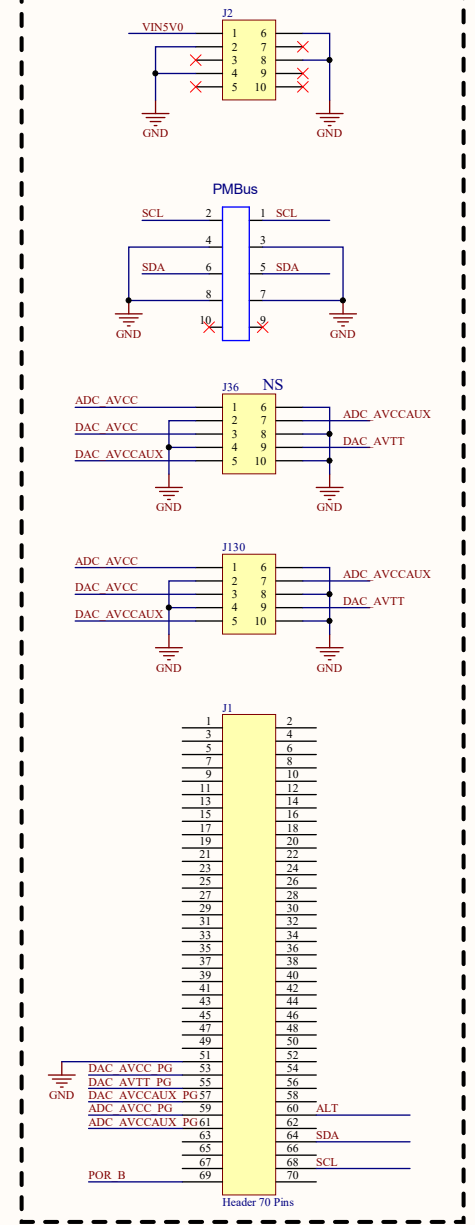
J2
VIN5V0
1 6
2 7
3 8
4 9
5 10
GND
GND

PMBus
SCL 2
1 SCL
4
3
SDA 6
5 SDA
8
7
10
9
GND
GND

J36
NS
ADC_AVCC
DAC_AVCC
DAC_AVCCAUX
1 6
2 7
3 8
4 9
5 10
ADC_AVCCAUX
DAC_AVTT
GND
GND

J130
ADC_AVCC
DAC_AVCC
DAC_AVCCAUX
1 6
2 7
3 8
4 9
5 10
ADC_AVCCAUX
DAC_AVTT
GND
GND

J1
1 2
3 4
5 6
7 8
9 10
11 12
13 14
15 16
17 18
19 20
21 22
23 24
25 26
27 28
29 30
31 32
33 34
35 36
37 38
39 40
41 42
43 44
45 46
47 48
49 50
51 52
GND
DAC_AVCC_PG 53 54
DAC_AVTT_PG 55 56
DAC_AVCCAUX_PG 57 58
ADC_AVCC_PG 59 60 ALT
ADC_AVCCAUX_PG 61 62
63 64 SDA
65 66
67 68 SCL
POR_B 69 70
Header 70 Pins